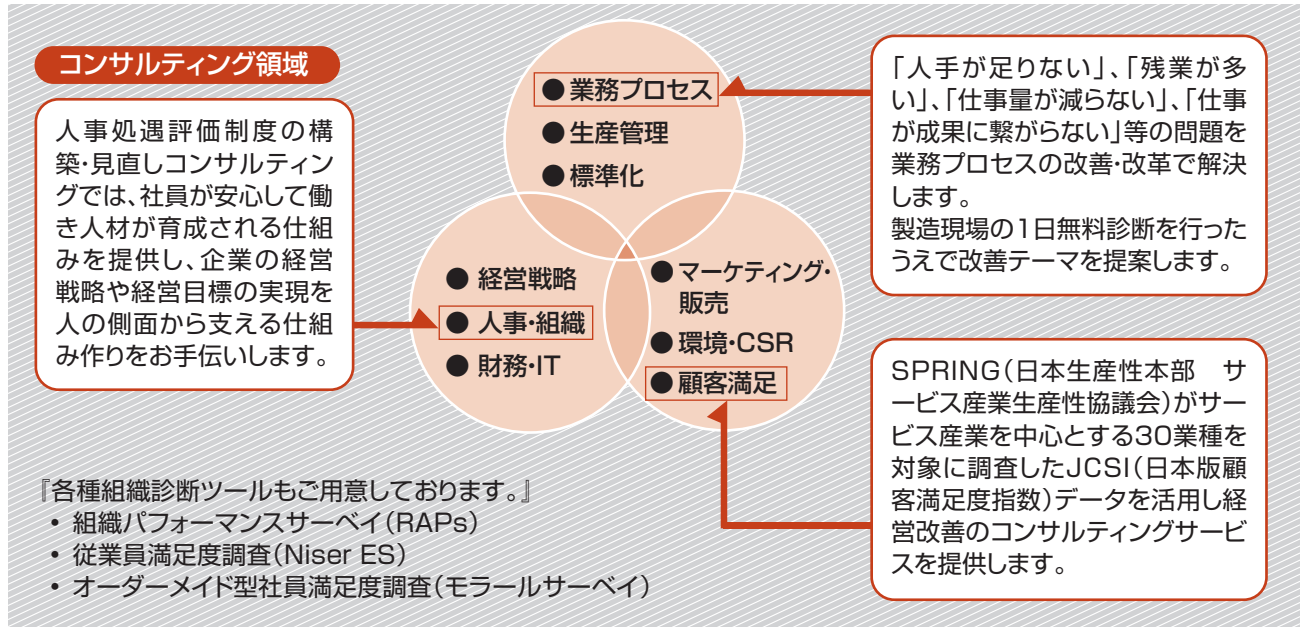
コンサルティング領域

人事処遇評価制度の構築・見直しコンサルティングでは、社員が安心して働き人材が育成される仕組みを提供し、企業の経営戦略や経営目標の実現を人の側面から支える仕組み作りをお手伝いします。

● 業務プロセス
● 生産管理
● 標準化

● 経営戦略
● 人事・組織
● 財務・IT

● マーケティング・販売
● 環境・CSR
● 顧客満足

「人手が足りない」、「残業が多い」、「仕事量が減らない」、「仕事が成果に繋がらない」等の問題を業務プロセスの改善・改革で解決します。
製造現場の1日無料診断を行ったうえで改善テーマを提案します。

SPRING（日本生産性本部　サービス産業生産性協議会）がサービス産業を中心とする30業種を対象に調査したJCSI（日本版顧客満足度指数）データを活用し経営改善のコンサルティングサービスを提供します。

『各種組織診断ツールもご用意しております。』
• 組織パフォーマンスサーベイ（RAPs）
• 従業員満足度調査（Niser ES）
• オーダーメイド型社員満足度調査（モラールサーベイ）